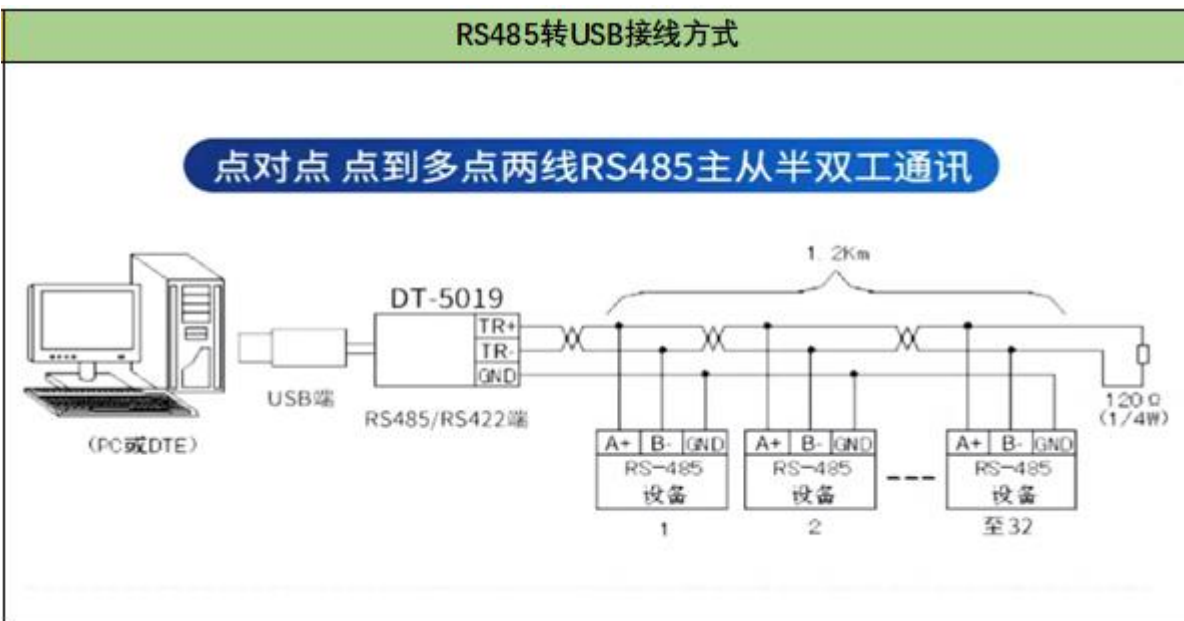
RS485转USB接线方式

点对点 点到多点两线RS485主从半双工通讯

1. 2Km

DT-5019

TR+
TR-
GND

USB端

RS485/RS422端

(PC或DTE)

120Ω
(1/4W)

| A+ | B- | GND |
|---|---|---|
| RS-485 设备 | | |

1

| A+ | B- | GND |
|---|---|---|
| RS-485 设备 | | |

2

---

| A+ | B- | GND |
|---|---|---|
| RS-485 设备 | | |

至32